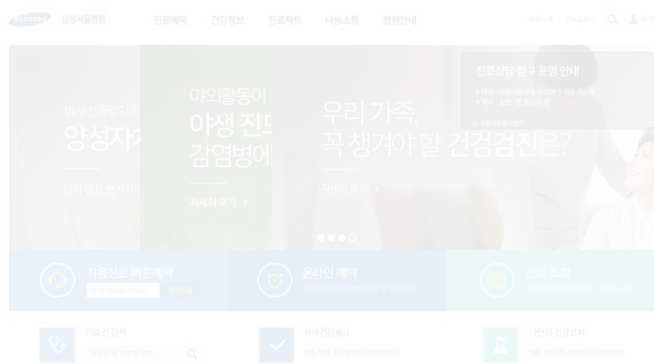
SAMSUNG 삼성서울병원 진료예약 건강정보 진료차트 나눔소통 병원안내

진료상담 창구 운영 안내

방사선종양학과 양성자

야외활동이 야생 진드 감염병에

우리 가족, 꼭 챙겨야 할 건강검진은?

자세히 보기 >

자세히 보기 >

처음진료 빠른예약

온라인 예약

진료 조회

의료진 검색

자가진단체크

나만의 건강지킴